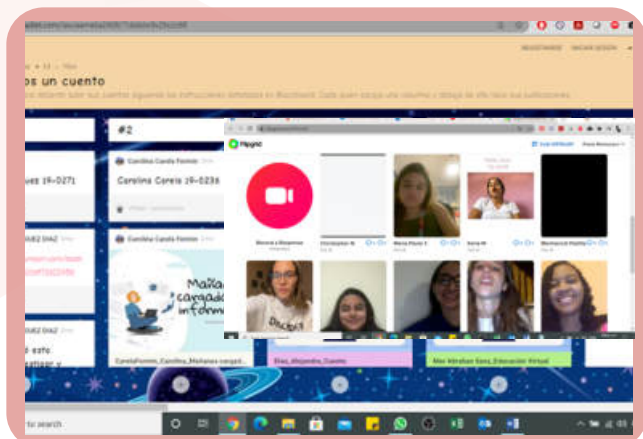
REGISTRARSE INICIAR SESIÓN

os un cuento

#2

Carolina Careiu Fermin

Carolina Careia 19-0236

ies 19-0271

Flipgrid

Mañana cargada de información

Carolina_Fermin_Carolina_Mañanas cargad...

Elias_Alejandra_Cuento

Mar Mirabai Sanz_Educación Virtual

to search